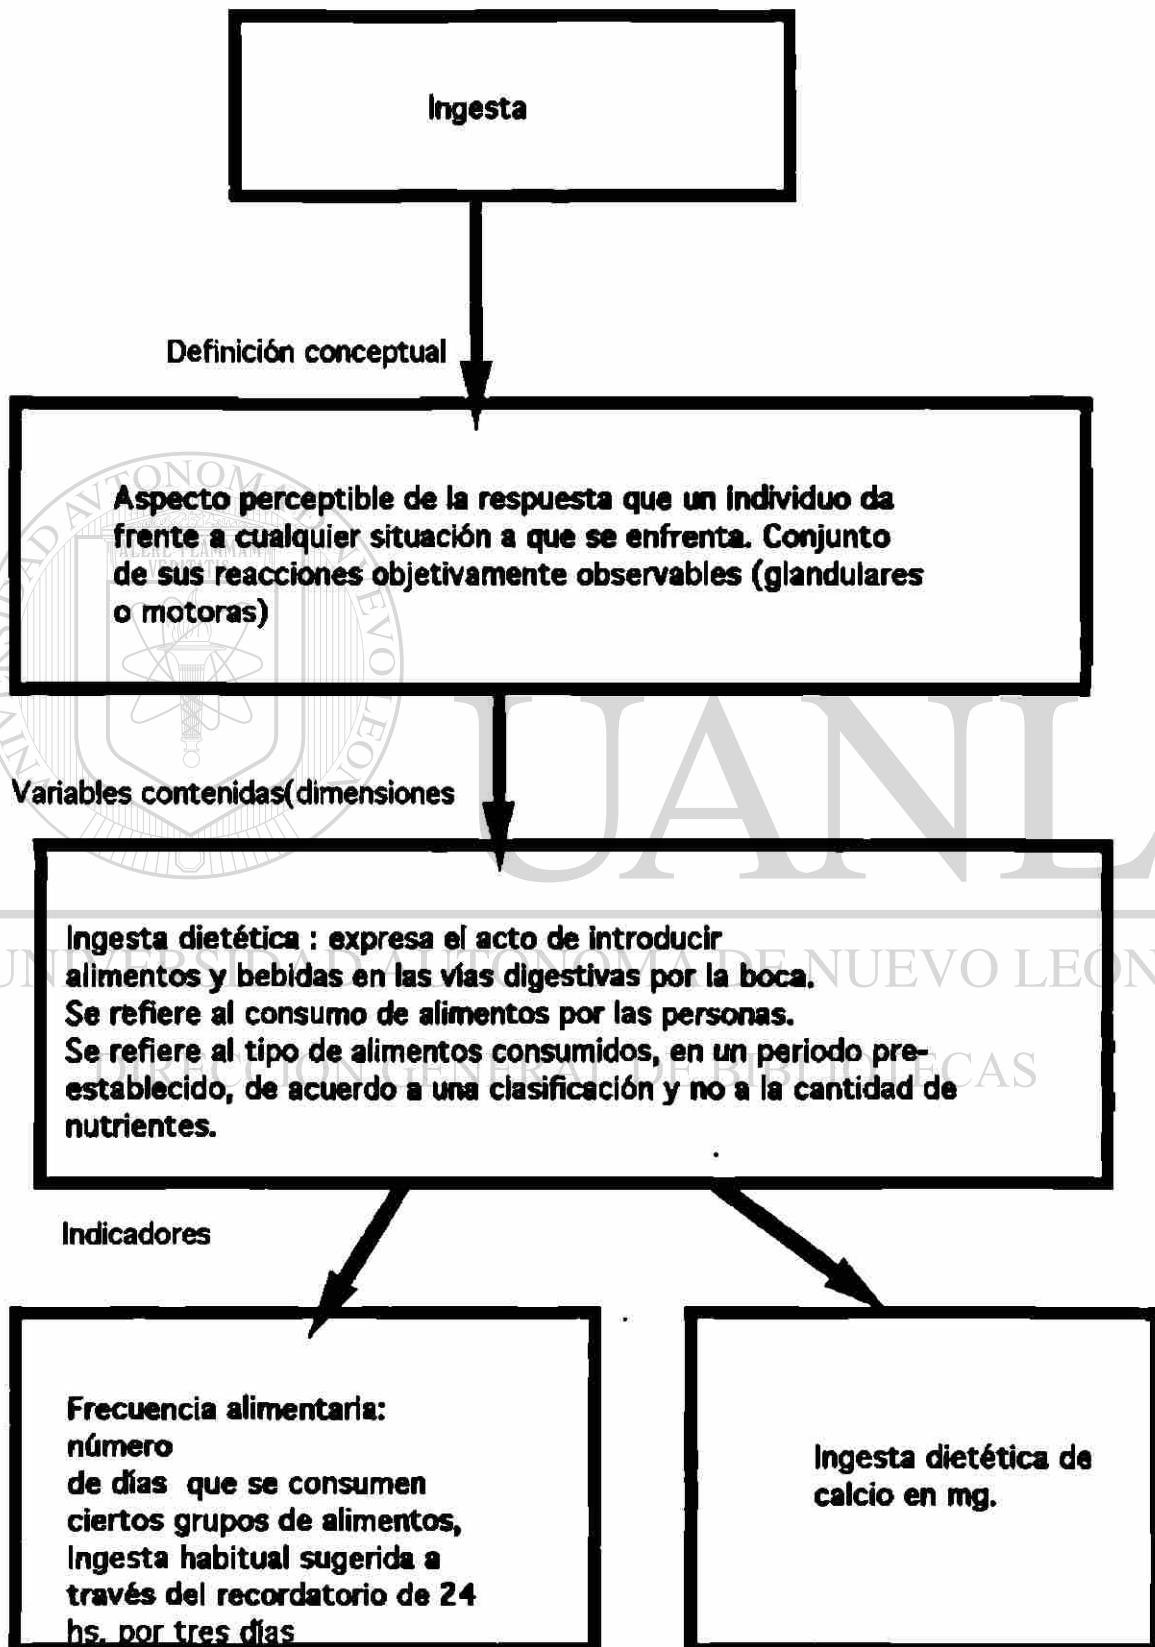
Ingesta

Definición conceptual

Aspecto perceptible de la respuesta que un individuo da frente a cualquier situación a que se enfrenta. Conjunto de sus reacciones objetivamente observables (glandulares o motoras)

Variables contenidas(dimensiones

Ingesta dietética : expresa el acto de introducir alimentos y bebidas en las vías digestivas por la boca.
Se refiere al consumo de alimentos por las personas.
Se refiere al tipo de alimentos consumidos, en un periodo preestablecido, de acuerdo a una clasificación y no a la cantidad de nutrientes.

Indicadores

Frecuencia alimentaria: número de días que se consumen ciertos grupos de alimentos, Ingesta habitual sugerida a través del recordatorio de 24 hs. por tres días

Ingesta dietética de calcio en mg.

UANL
UNIVERSIDAD AUTÓNOMA DE NUEVO LEÓN
DIRECCIÓN GENERAL DE BIBLIOTECAS